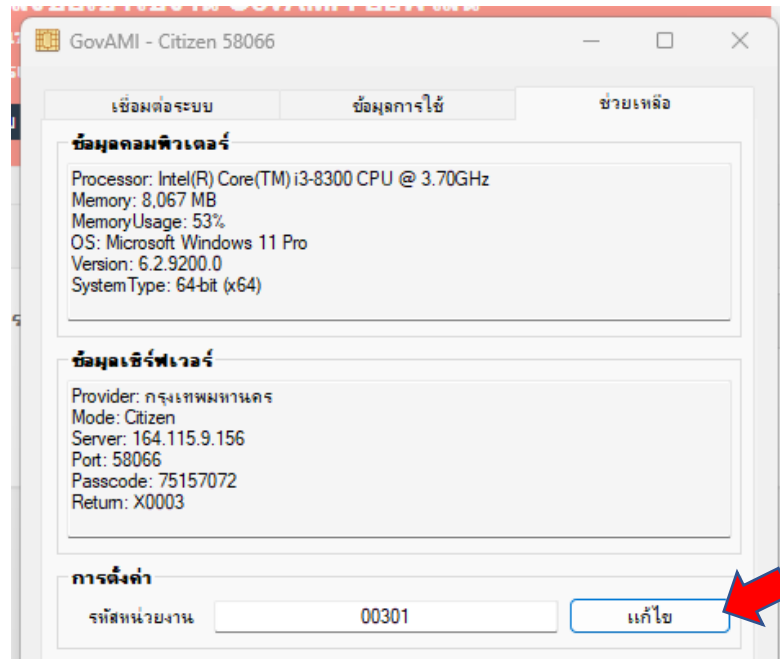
GovAMI - Citizen 58066

เชื่อมต่อระบบ | ข้อมูลการใช้ | ช่วยเหลือ

ข้อมูลคอมพิวเตอร์

Processor: Intel(R) Core(TM) i3-8300 CPU @ 3.70GHz
Memory: 8,067 MB
MemoryUsage: 53%
OS: Microsoft Windows 11 Pro
Version: 6.2.9200.0
SystemType: 64-bit (x64)

ข้อมูลเซิร์ฟเวอร์

Provider: กรุงเทพมหานคร
Mode: Citizen
Server: 164.115.9.156
Port: 58066
Passcode: 75157072
Return: X0003

การตั้งค่า

รหัสหน่วยงาน 00301 แก้ไข